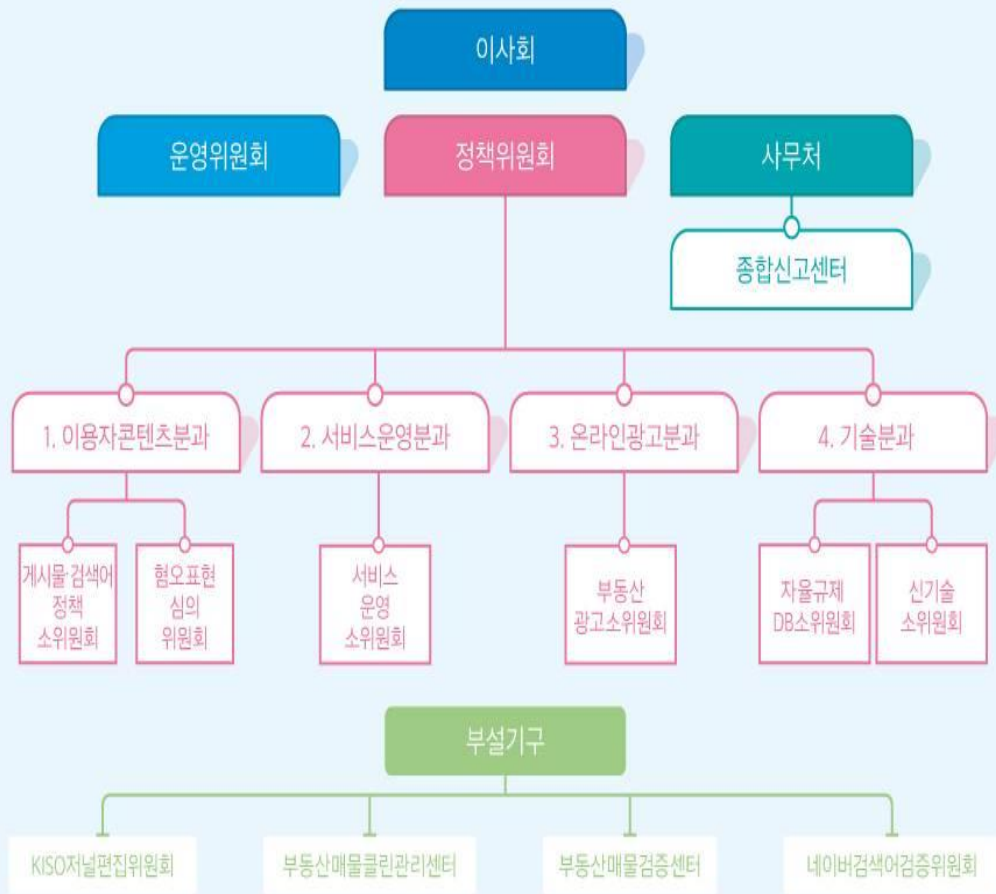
이사회

운영위원회

정책위원회

사무처

종합신고센터

1. 이용자콘텐츠분과

2. 서비스운영분과

3. 온라인광고분과

4. 기술분과

게시물·검색어 정책 소위원회

혐오표현 심의 위원회

서비스 운영 소위원회

부동산 광고소위원회

자율규제 DB소위원회

신기술 소위원회

부설기구

KISO저널편집위원회

부동산매물클린관리센터

부동산매물검증센터

네이버검색어검증위원회